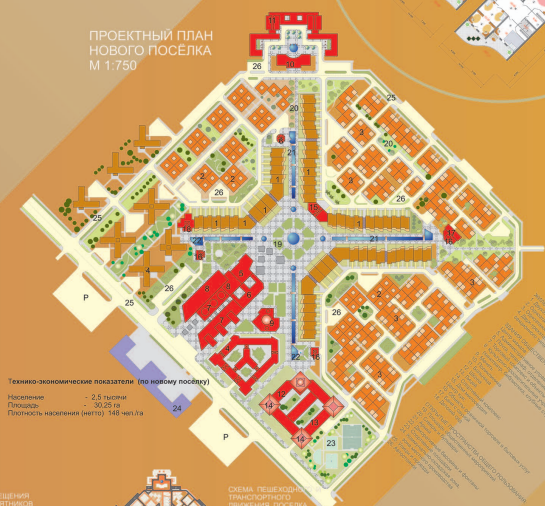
ПРОЕКТНЫЙ ПЛАН
НОВОГО ПОСЁЛКА
М 1:750

10
26
30
20
25
3
20
2
2
2
26
1
1
25
1
15
2
2
26
18
1
1
19
21
17
16
3
4
1
P
25
26
8
8
8
5
7
6
26
2
3
3
2
3
2
22
18
3
9

Технико-экономические показатели (по новому посёлку)

Население - 2,5 тысячи
Площадь - 30,25 га
Плотность населения (нетто) 148 чел./га

24
14
12
13
14
23
P

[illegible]ЩЕНИЯ
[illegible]ТНИКОВ

СХЕМА ПЕШЕХОДН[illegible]
ТРАНСПОРТНОГО
ДВИЖЕНИЯ ПОСЁЛК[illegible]